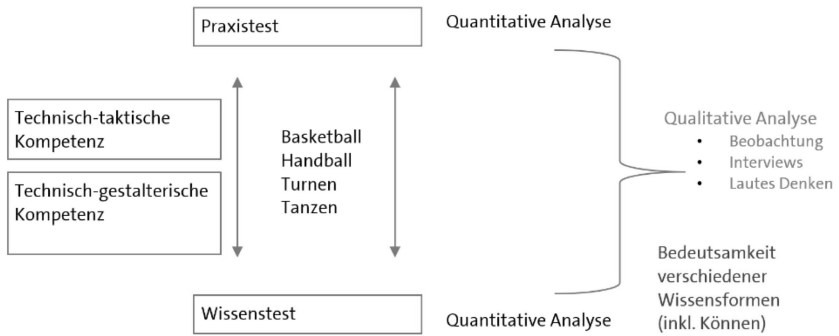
Praxistest

Quantitative Analyse

Technisch-taktische Kompetenz

Technisch-gestalterische Kompetenz

Basketball
Handball
Turnen
Tanzen

Qualitative Analyse
• Beobachtung
• Interviews
• Lautes Denken

Bedeutsamkeit verschiedener Wissensformen (inkl. Können)

Wissenstest

Quantitative Analyse